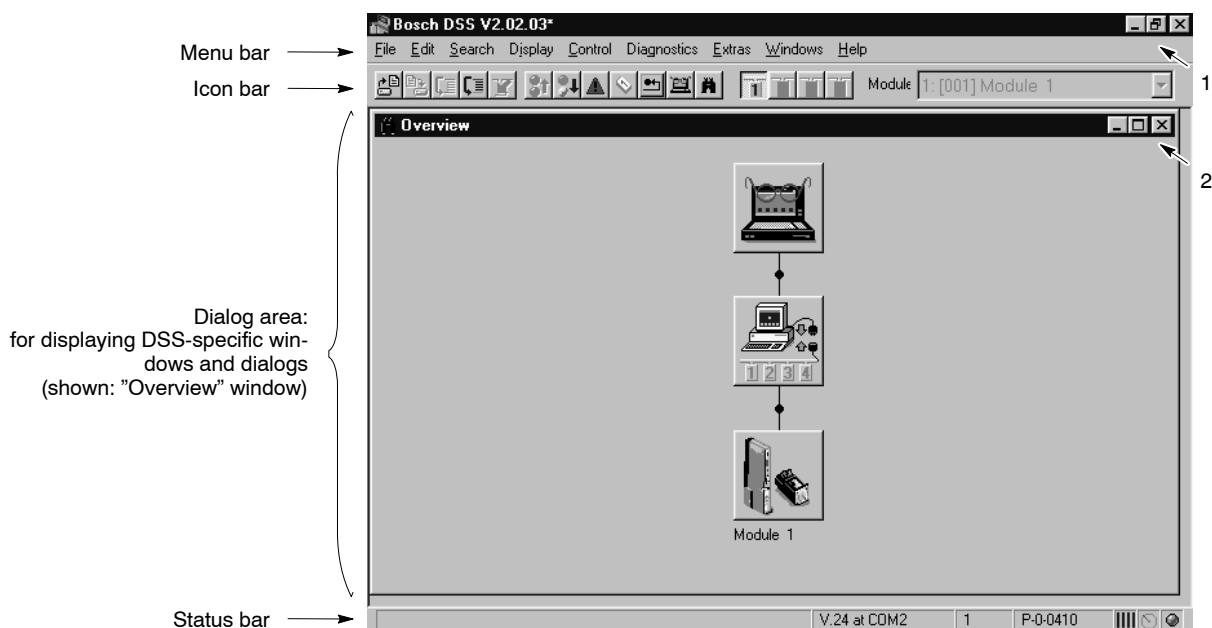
Bosch DSS V2.02.03*

Menu bar

File Edit Search Display Control Diagnostics Extras Windows Help

1

Icon bar

Module 1: [001] Module 1

Overview

2

Dialog area: for displaying DSS-specific windows and dialogs (shown: "Overview" window)

1 2 3 4

Module 1

Status bar

V.24 at COM2 1 P-0-0410